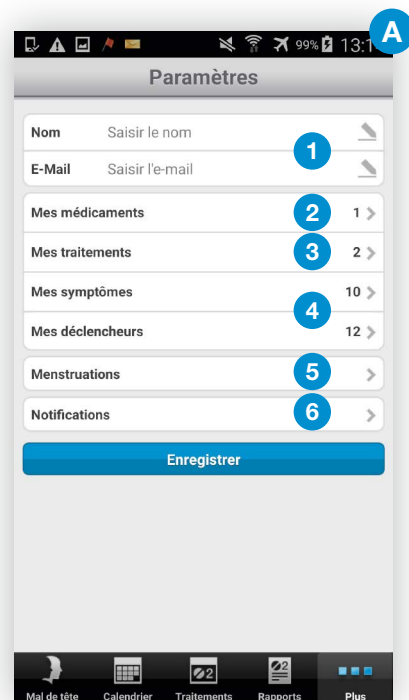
A

99% 13:1

Paramètres

Nom Saisir le nom

E-Mail Saisir l'e-mail

1

Mes médicaments 1

2

Mes traitements 2

3

Mes symptômes 10

Mes déclencheurs 12

4

Menstruations

5

Notifications

6

Enregistrer

Mal de tête Calendrier Traitements Rapports Plus